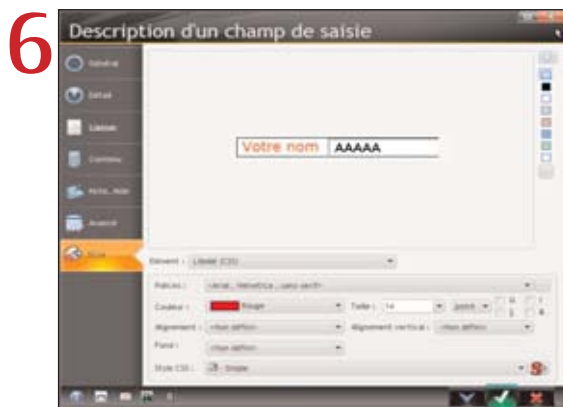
6

Description d'un champ de saisie

Général
Détail
Liaison
Contenu
Note, Aide
Avancé
Style

Votre nom
AAAAA

Elément : Libellé (CSS)

Polices : (Arial, Helvetica, sans-serif)

Couleur : Rouge

Taille : 14 point G I S B

Alignement : (Non défini)

Alignement vertical : (Non défini)

Fond : (Non défini)

Style CSS : Simple